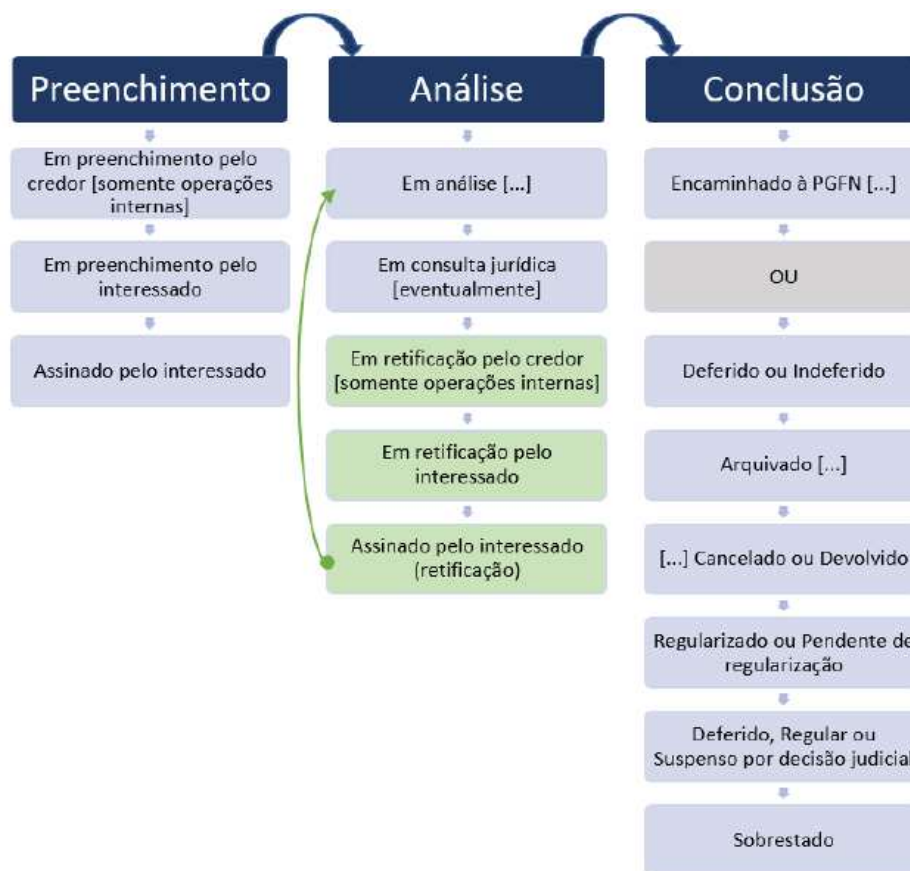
Preenchimento

Em preenchimento pelo credor [somente operações internas]

Em preenchimento pelo interessado

Assinado pelo interessado

Análise

Em análise [...]

Em consulta jurídica [eventualmente]

Em retificação pelo credor [somente operações internas]

Em retificação pelo interessado

Assinado pelo interessado (retificação)

Conclusão

Encaminhado à PGFN [...]

OU

Deferido ou Indeferido

Arquivado [...]

[...] Cancelado ou Devolvido

Regularizado ou Pendente de regularização

Deferido, Regular ou Suspenso por decisão judicial

Sobrestado